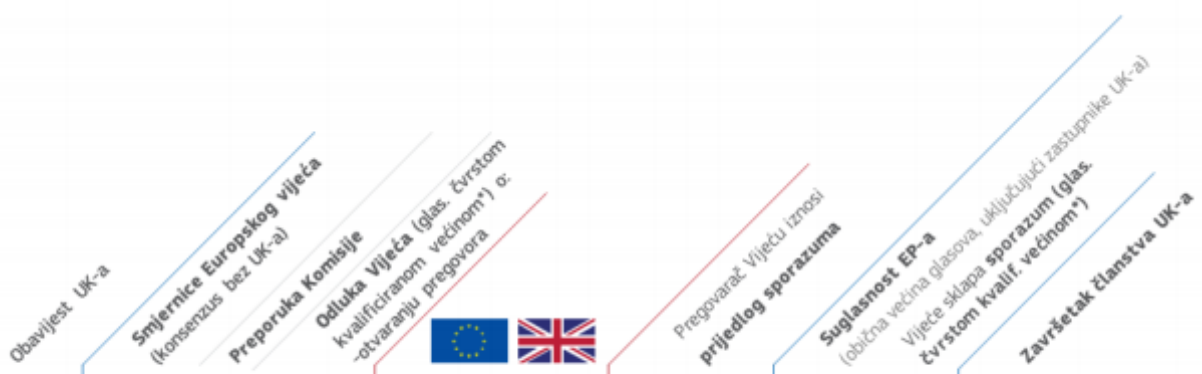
Obavijest UK-a

Smjernice Europskog vijeća (konsenzus bez UK-a)

Preporuka Komisije

Odluka Vijeća (glas. čvrstom kvalificiranom većinom*) o: otvaranju pregovora

Pregovarač Vijeću iznosi prijedlog sporazuma

Suglasnost EP-a (obična većina glasova, uključujući zastupnike UK-a)

Vijeće sklapa sporazum (glas. čvrstom kvalif. većinom*)

Završetak članstva UK-a